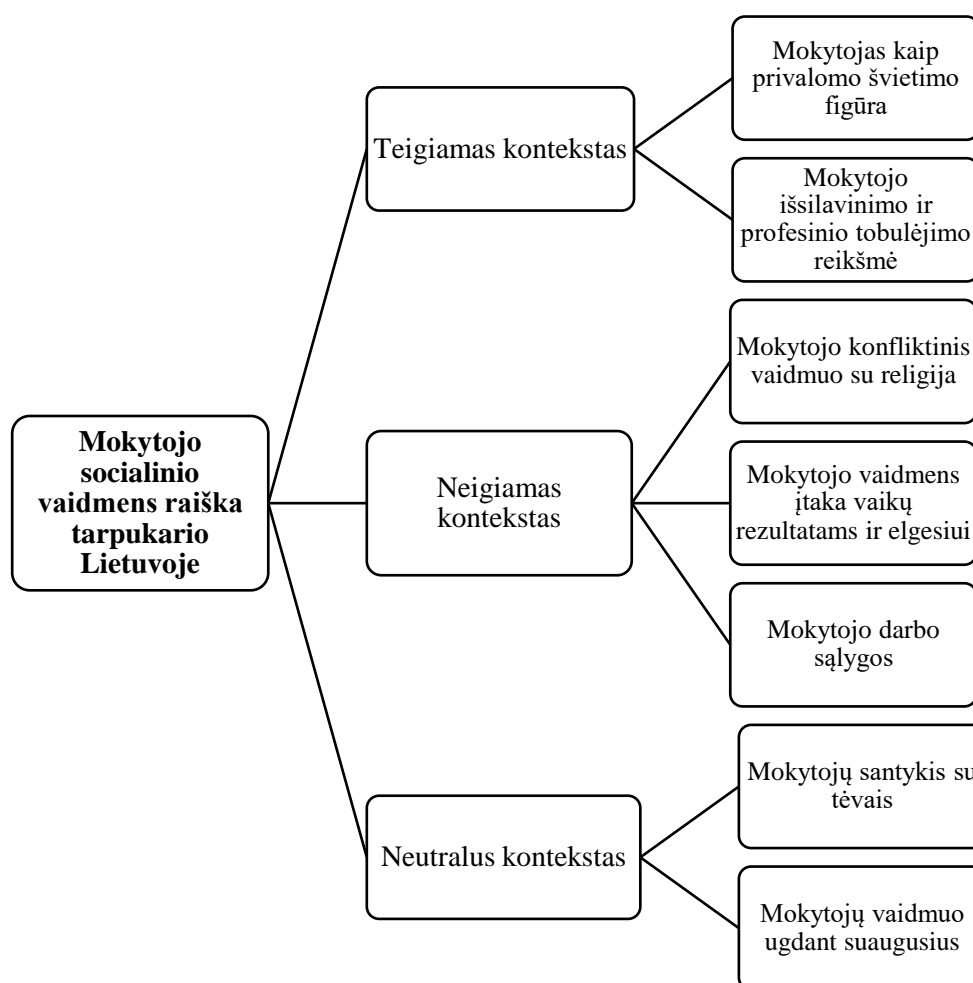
Mokytojo socialinio vaidmens raiška tarpukario Lietuvoje

Teigiamas kontekstas

Mokytojas kaip privalomo švietimo figūra

Mokytojo išsilavinimo ir profesinio tobulėjimo reikšmė

Neigiamas kontekstas

Mokytojo konfliktinis vaidmuo su religija

Mokytojo vaidmens įtaka vaikų rezultatams ir elgesiui

Mokytojo darbo sąlygos

Neutralus kontekstas

Mokytojų santykis su tėvais

Mokytojų vaidmuo ugdant suaugusius